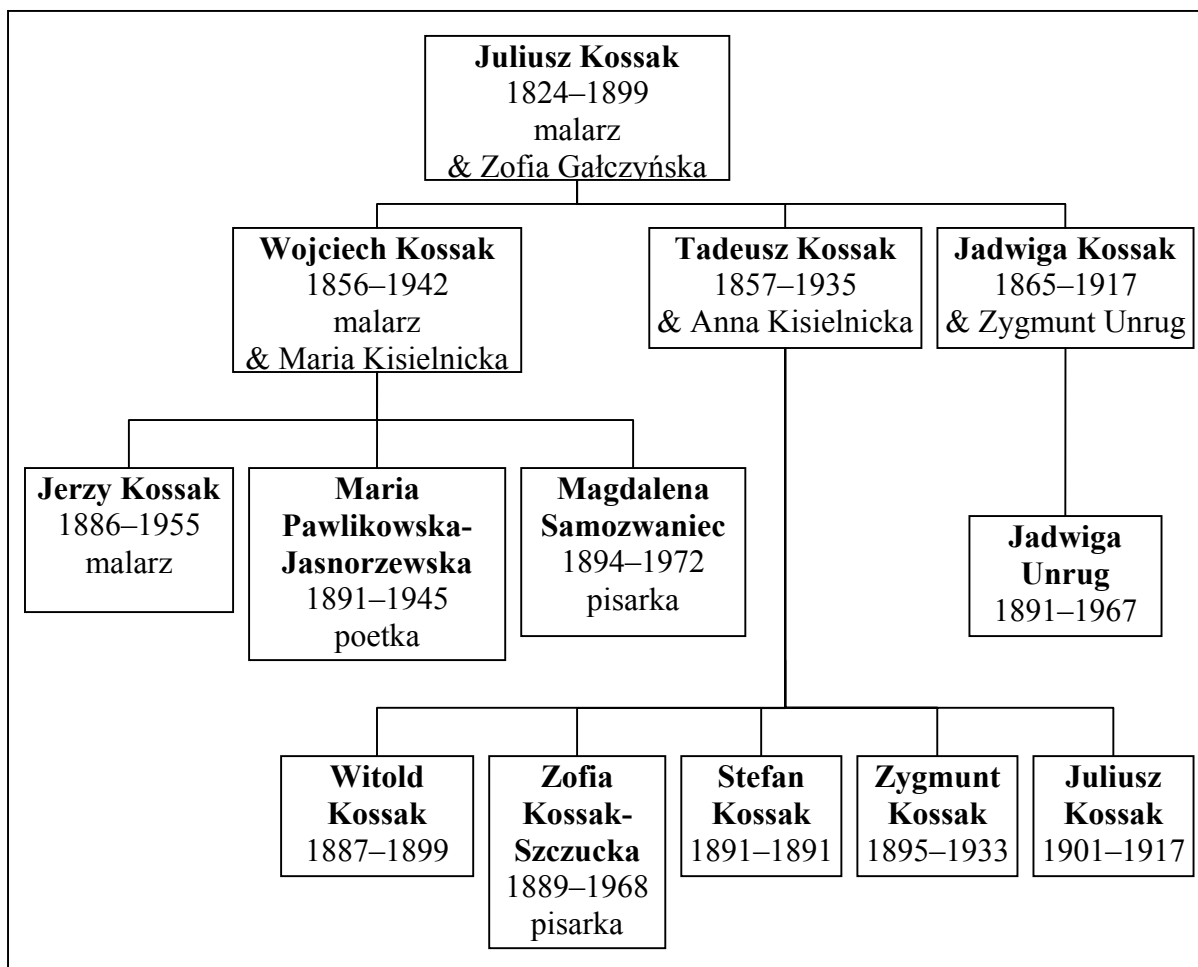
**Juliusz Kossak**
1824–1899
malarz
& Zofia Gałczyńska

**Wojciech Kossak**
1856–1942
malarz
& Maria Kisielnicka

**Tadeusz Kossak**
1857–1935
& Anna Kisielnicka

**Jadwiga Kossak**
1865–1917
& Zygmunt Unrug

**Jerzy Kossak**
1886–1955
malarz

**Maria Pawlikowska-Jasnorzewska**
1891–1945
poetka

**Magdalena Samozwaniec**
1894–1972
pisarka

**Jadwiga Unrug**
1891–1967

**Witold Kossak**
1887–1899

**Zofia Kossak-Szczucka**
1889–1968
pisarka

**Stefan Kossak**
1891–1891

**Zygmunt Kossak**
1895–1933

**Juliusz Kossak**
1901–1917